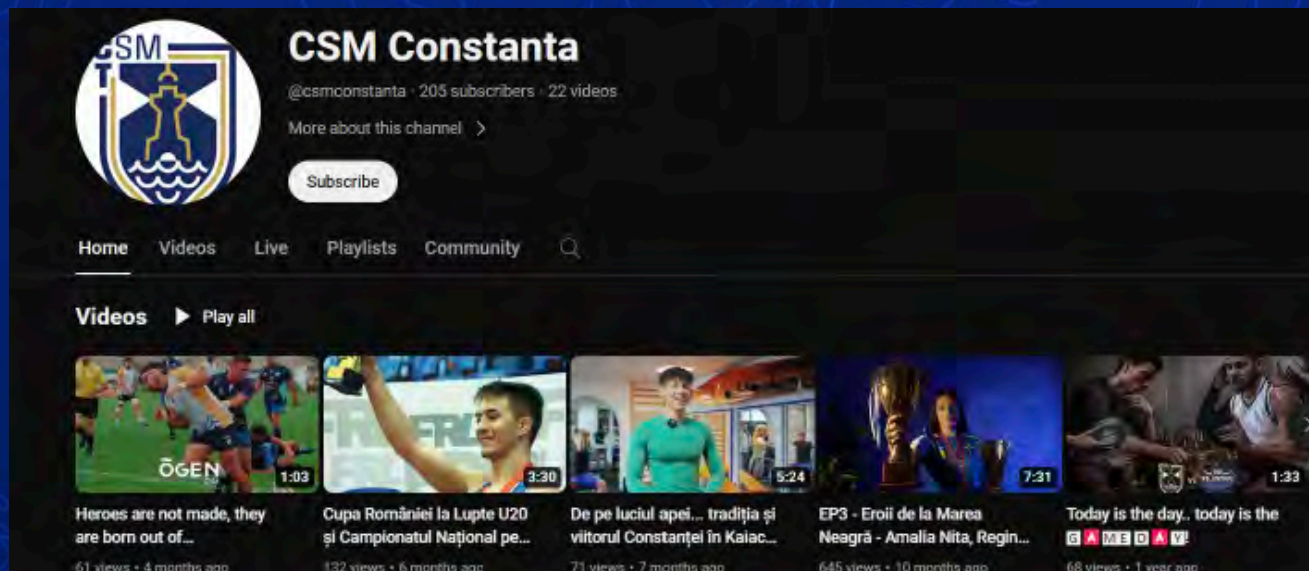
CSM

CSM Constanta

@csmconstanta · 205 subscribers · 22 videos

More about this channel >

Subscribe

Home Videos Live Playlists Community

Videos Play all

ŌGEN 1:03
Heroes are not made, they are born out of...
61 views · 4 months ago

3:30
Cupa României la Lupte U20 și Campionatul Național pe...
132 views · 6 months ago

5:24
De pe luciul apei... tradiția și viitorul Constanței în Kaiac...
71 views · 7 months ago

7:31
EP3 - Eroii de la Marea Neagră - Amalia Nita, Regin...
645 views · 10 months ago

1:33
Today is the day.. today is the GAMEDAY!
68 views · 1 year ago